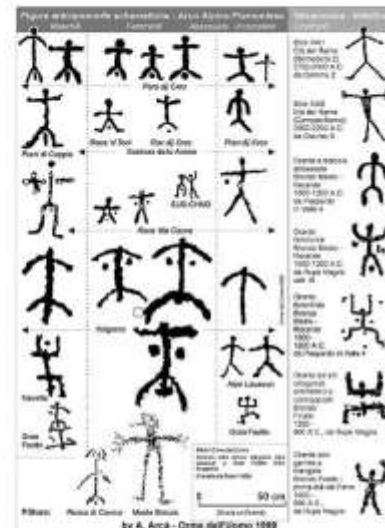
Figure antropomorfe schematiche - Arco Alpino Piemontese

Pera dj Crus
Rocc 'd Sool
Pian dj Gree
Pian di Coppe
Ruce Ma Cauna
Vagnola
Rocc Laouzon
Gola Pestia
Fauzola
Gola Pestia
P.Stelo
Rocca di Cavour
Monte Bracco
50 cm
by A. Arcà - Orme dell'Uomo 1999

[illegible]
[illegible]
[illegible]
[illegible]
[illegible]
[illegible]
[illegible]